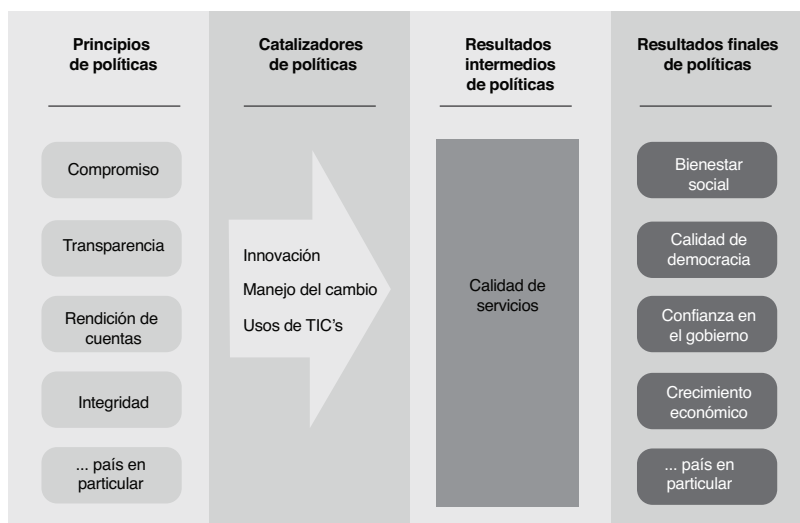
Principios de políticas

Compromiso

Transparencia

Rendición de cuentas

Integridad

... país en particular

Catalizadores de políticas

Innovación

Manejo del cambio

Usos de TIC's

Resultados intermedios de políticas

Calidad de servicios

Resultados finales de políticas

Bienestar social

Calidad de democracia

Confianza en el gobierno

Crecimiento económico

... país en particular